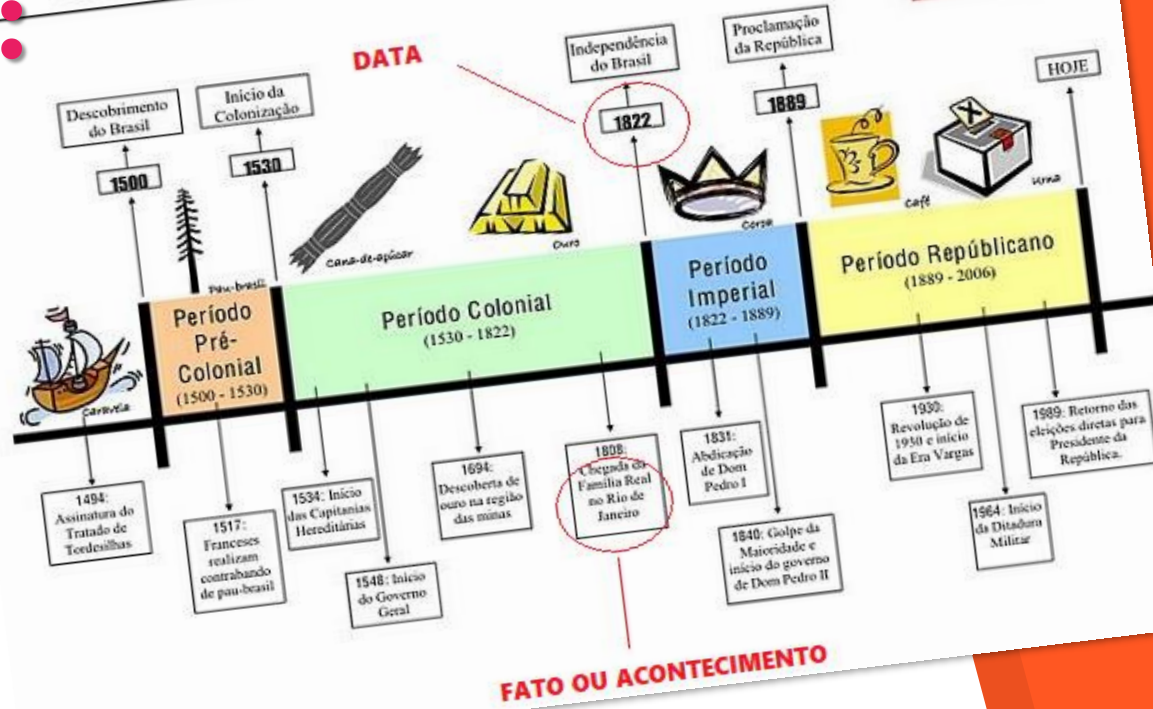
DATA

Descobrimento do Brasil

1500

Inicio da Colonização

1530

Independência do Brasil

1822

Proclamação da República

1889

HOJE

Pau-brasil

Cana-de-açúcar

Ouro

Coroa

Café

Urna

Caravela

Período Pré-Colonial
(1500 - 1530)

Período Colonial
(1530 - 1822)

Período Imperial
(1822 - 1889)

Período Républicano
(1889 - 2006)

1494: Assinatura do Tratado de Tordesilhas

1517: Franceses realizam contrabando de pau-brasil

1534: Início das Capitanias Hereditárias

1548: Início do Governo Geral

1694: Descoberta de ouro na região das minas

1808: Chegada da Família Real no Rio de Janeiro

1831: Abdicação de Dom Pedro I

1840: Golpe da Maioridade e início do governo de Dom Pedro II

1930: Revolução de 1930 e início da Era Vargas

1964: Início da Ditadura Militar

1989: Retorno das eleições diretas para Presidente da República.

FATO OU ACONTECIMENTO